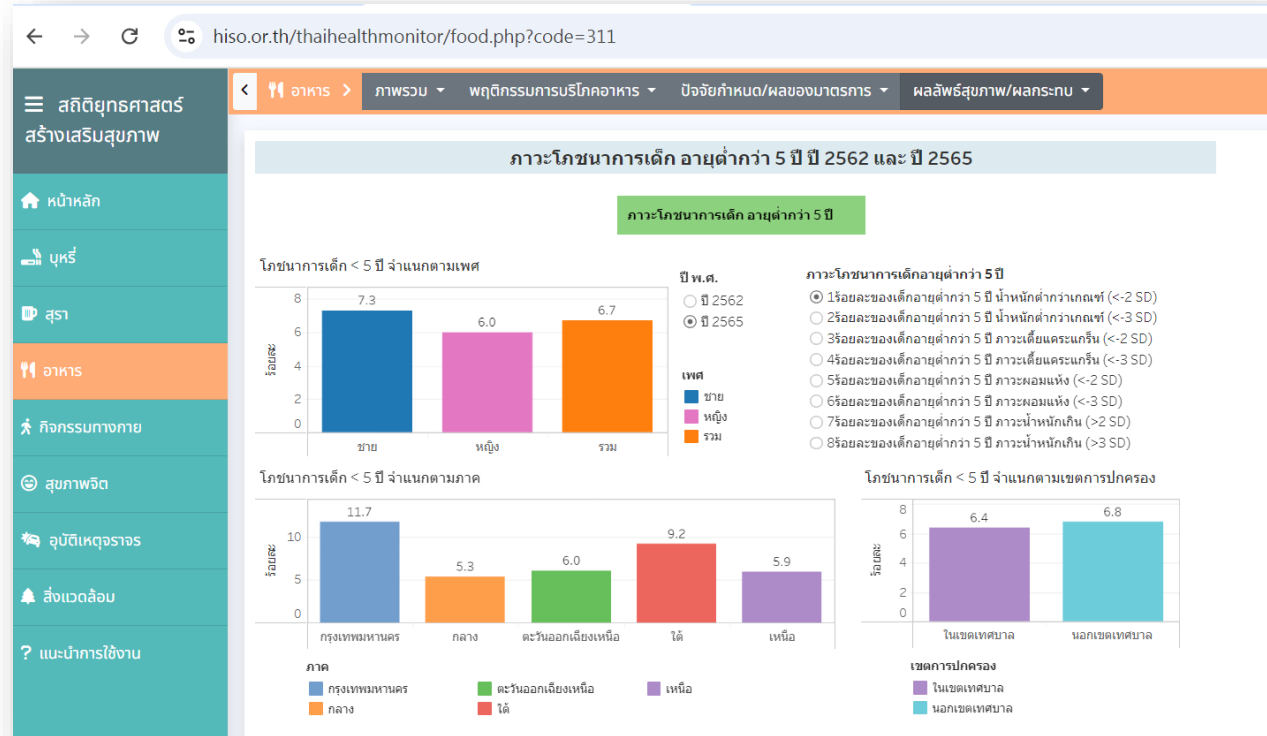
hiso.or.th/thaihealthmonitor/food.php?code=311

สถิติยุทธศาสตร์สร้างเสริมสุขภาพ

หน้าหลัก
บุหรี่
สุรา
อาหาร
กิจกรรมทางกาย
สุขภาพจิต
อุบัติเหตุจราจร
สิ่งแวดล้อม
? แนะนำการใช้งาน

อาหาร
ภาพรวม
พฤติกรรมการบริโภคอาหาร
ปัจจัยกำหนด/ผลของมาตรการ
ผลลัพธ์สุขภาพ/ผลกระทบ

ภาวะโภชนาการเด็ก อายุต่ำกว่า 5 ปี ปี 2562 และ ปี 2565

ภาวะโภชนาการเด็ก อายุต่ำกว่า 5 ปี

โภชนาการเด็ก < 5 ปี จำแนกตามเพศ

ร้อยละ
8
6
4
2
0
7.3
6.0
6.7
ชาย
หญิง
รวม

ปี พ.ศ.
ปี 2562
ปี 2565

เพศ
ชาย
หญิง
รวม

ภาวะโภชนาการเด็กอายุต่ำกว่า 5 ปี
1ร้อยละของเด็กอายุต่ำกว่า 5 ปี น้ำหนักต่ำกว่าเกณฑ์ (<-2 SD)
2ร้อยละของเด็กอายุต่ำกว่า 5 ปี น้ำหนักต่ำกว่าเกณฑ์ (<-3 SD)
3ร้อยละของเด็กอายุต่ำกว่า 5 ปี ภาวะเตี้ยแคระแกร็น (<-2 SD)
4ร้อยละของเด็กอายุต่ำกว่า 5 ปี ภาวะเตี้ยแคระแกร็น (<-3 SD)
5ร้อยละของเด็กอายุต่ำกว่า 5 ปี ภาวะผอมแห้ง (<-2 SD)
6ร้อยละของเด็กอายุต่ำกว่า 5 ปี ภาวะผอมแห้ง (<-3 SD)
7ร้อยละของเด็กอายุต่ำกว่า 5 ปี ภาวะน้ำหนักเกิน (>2 SD)
8ร้อยละของเด็กอายุต่ำกว่า 5 ปี ภาวะน้ำหนักเกิน (>3 SD)

โภชนาการเด็ก < 5 ปี จำแนกตามภาค

ร้อยละ
10
5
0
11.7
5.3
6.0
9.2
5.9
กรุงเทพมหานคร
กลาง
ตะวันออกเฉียงเหนือ
ใต้
เหนือ

ภาค
กรุงเทพมหานคร
ตะวันออกเฉียงเหนือ
เหนือ
กลาง
ใต้

โภชนาการเด็ก < 5 ปี จำแนกตามเขตการปกครอง

ร้อยละ
8
6
4
2
0
6.4
6.8
ในเขตเทศบาล
นอกเขตเทศบาล

เขตการปกครอง
ในเขตเทศบาล
นอกเขตเทศบาล